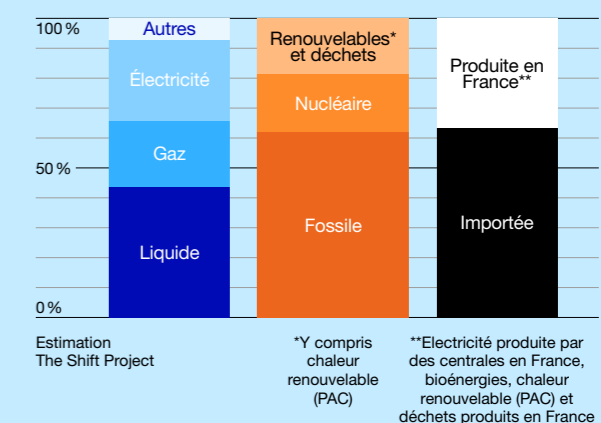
100 %

50 %

0 %

Autres

Électricité

Gaz

Liquide

Renouvelables* et déchets

Nucléaire

Fossile

Produite en France**

Importée

Estimation
The Shift Project

*Y compris chaleur renouvelable (PAC)

**Electricité produite par des centrales en France, bioénergies, chaleur renouvelable (PAC) et déchets produits en France